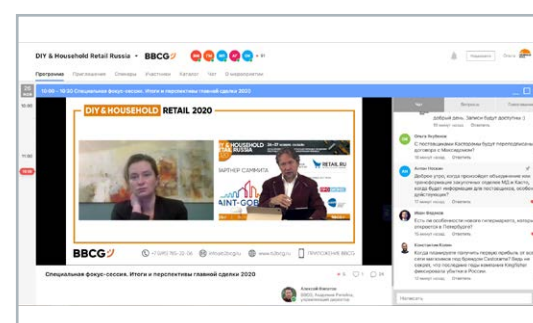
DIY & Household Retail Russia • BBCG

Программа Пригласили Спикеры Участники Каталог Чат О мероприятии

10:00 – 10:30 Специальная фокус-сессия. Итоги и перспективы главной сделки 2020

DIY & HOUSEHOLD RETAIL 2020

DIY & HOUSEHOLD RETAIL RUSSIA

ПАРТНЕР САММИТА

RETAIL.RU

AINT-GOB

BBCG

+7 (495) 785-22-06

info@bbcg.ru

www.bbcg.ru

Специальная фокус-сессия. Итоги и перспективы главной сделки 2020

Алексей Филатов

Чат Вопросы

добрый день. Записи будут доступны :)

Ольга Будякова

С поставщиками Касторамы будут пересмотрены договоры с Максидомом?

Отметить

Антон Назаев

Добрый день, когда произойдет объединение или трансформация закупочных отделов МД и Касто, когда будет информация для поставщиков, какие действия?

Отметить

Иван Фирсов

Есть ли особенности нового гипермаркета, которые откроется в Петербурге?

Отметить

Константин

Когда планируете получить первую прибыль от всех сделок? Какой будет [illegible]

Отметить

Написать